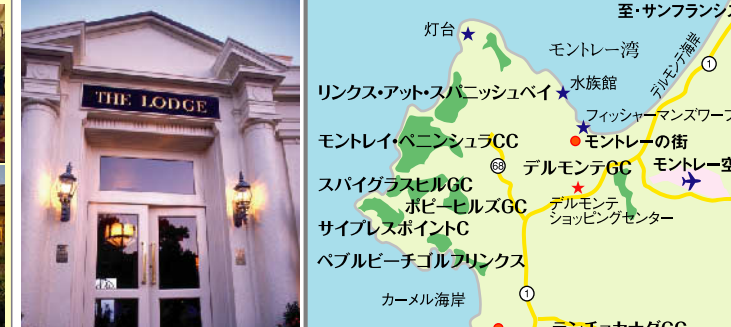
THE LODGE

至・サンフランシ

灯台

モントレー湾

デルモンテ海岸

1

水族館

リンクス・アット・スパニッシュベイ

フィッシャーマンズワーフ

モントレイ・ペニンシュラCC

モントレーの街

68

デルモンテGC

モントレー空

スパイグラスヒルGC

デルモンテ
ショッピングセンター

ポピーヒルズGC

サイプレスポイントC

ペブルビーチゴルフリンクス

1

カーメル海岸

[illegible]